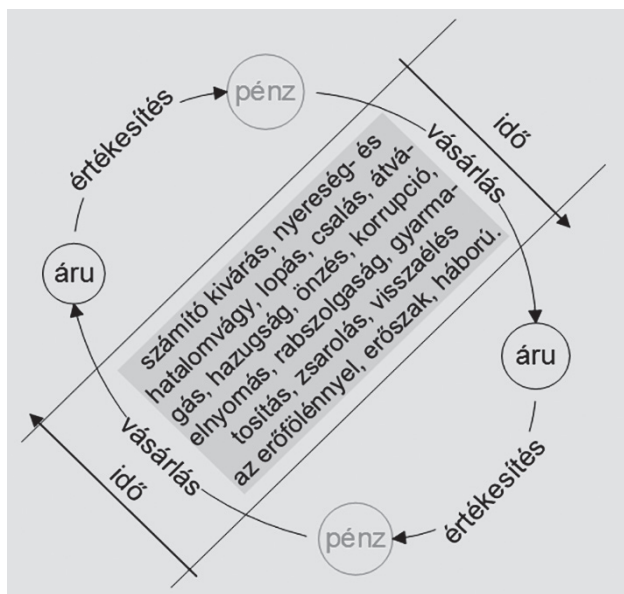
értékesítés
pénz
vásárlás
idő
áru
számító kivárás, nyereség- és hatalomvágy, lopás, csalás, átvágás, hazugság, önzés, korrupció, elnyomás, rabszolgaság, gyarmatosítás, zsarolás, visszaélés az erőfölénnyel, erőszak, háború.
áru
vásárlás
idő
értékesítés
pénz